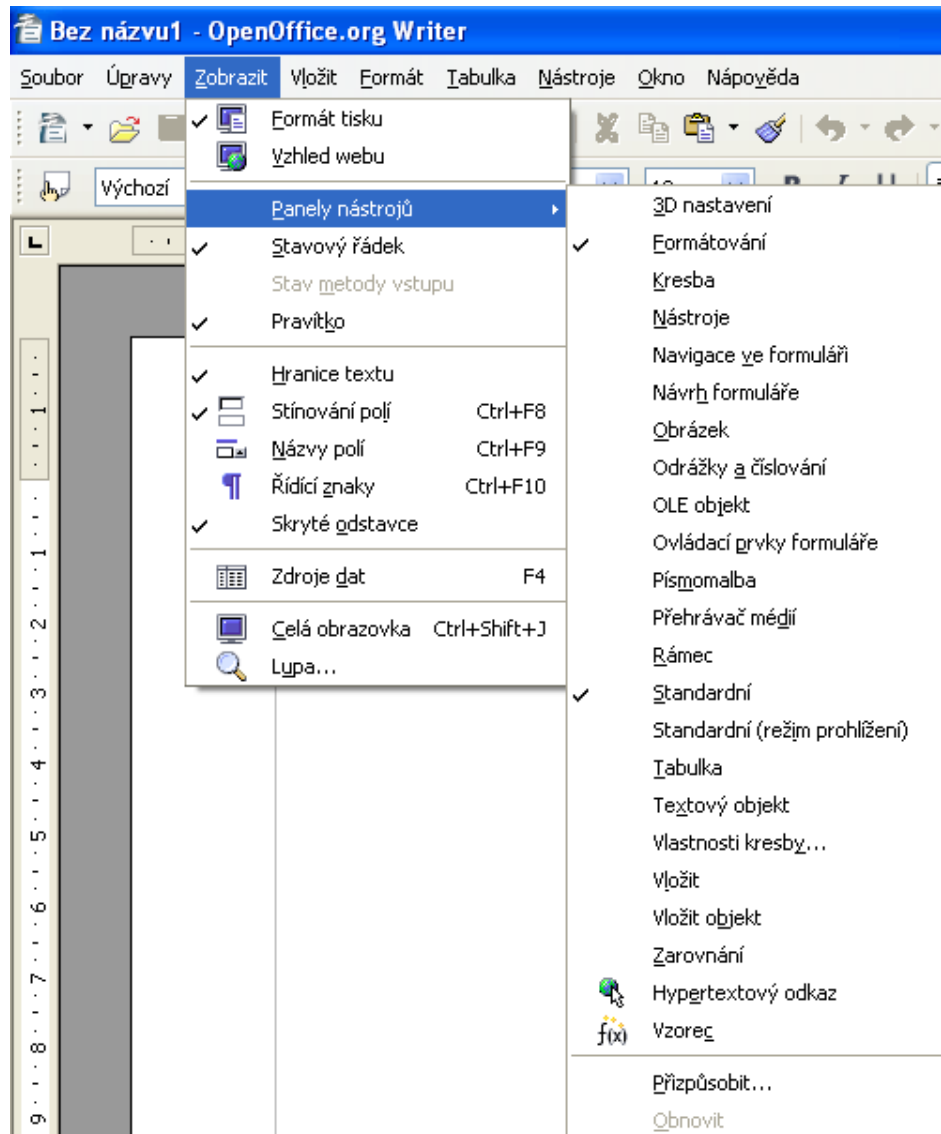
Bez názvu1 - OpenOffice.org Writer

Soubor Úpravy Zobrazit Vložit Formát Tabulka Nástroje Okno Nápověda

Výchozí

Formát tisku
Vzhled webu
Panely nástrojů
Stavový řádek
Stav metody vstupu
Pravítko
Hranice textu
Stínování polí Ctrl+F8
Názvy polí Ctrl+F9
Řídící znaky Ctrl+F10
Skryté odstavce
Zdroje dat F4
Celá obrazovka Ctrl+Shift+J
Lupa...

3D nastavení
Formátování
Kresba
Nástroje
Navigace ve formuláři
Návrh formuláře
Obrázek
Odrážky a číslování
OLE objekt
Ovládací prvky formuláře
Písmomalba
Přehrávač médií
Rámec
Standardní
Standardní (režim prohlížení)
Tabulka
Textový objekt
Vlastnosti kresby...
Vložit
Vložit objekt
Zarovnání
Hypertextový odkaz
Vzorec
Přizpůsobit...
Obnovit

1 2 3 4 5 6 7 8 9